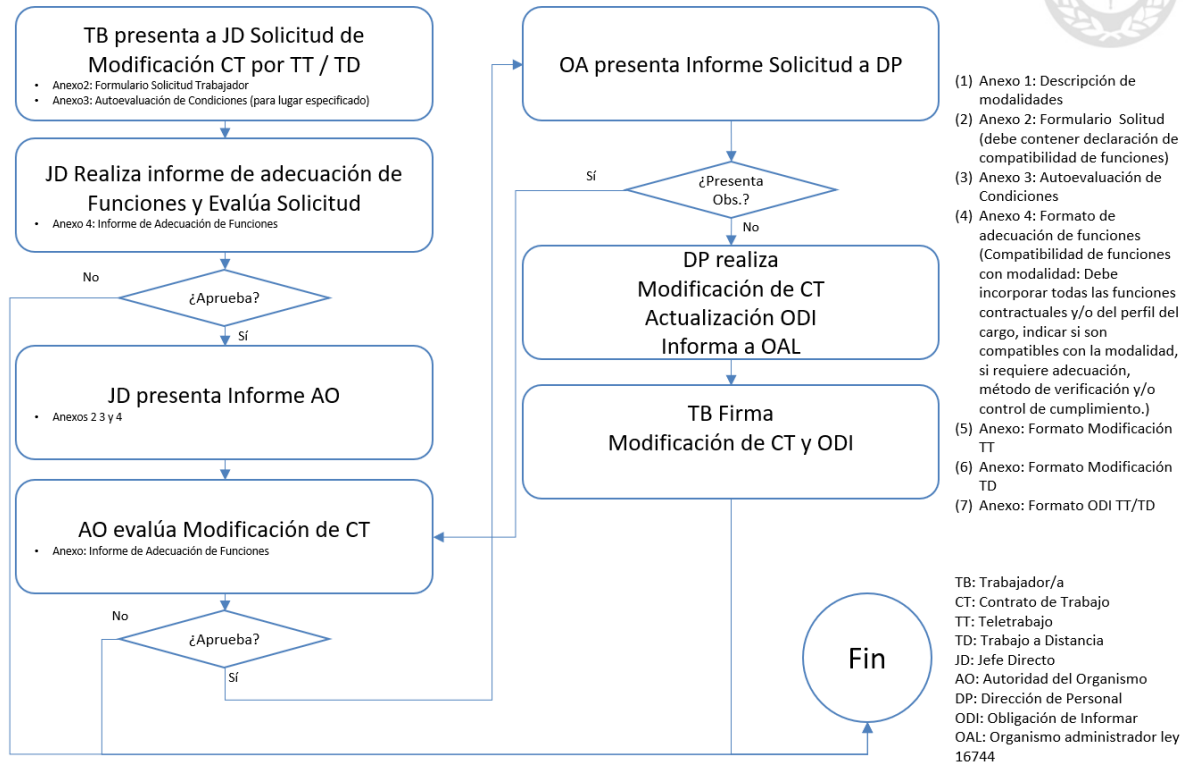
TB presenta a JD Solicitud de Modificación CT por TT / TD

- Anexo2: Formulario Solicitud Trabajador
- Anexo3: Autoevaluación de Condiciones (para lugar especificado)

JD Realiza informe de adecuación de Funciones y Evalúa Solicitud

- Anexo 4: Informe de Adecuación de Funciones

No

¿Aprueba?

Sí

JD presenta Informe AO

- Anexos 2 3 y 4

AO evalúa Modificación de CT

- Anexo: Informe de Adecuación de Funciones

No

¿Aprueba?

Sí

OA presenta Informe Solicitud a DP

Sí

¿Presenta Obs.?

No

DP realiza
Modificación de CT
Actualización ODI
Informa a OAL

TB Firma
Modificación de CT y ODI

Fin

(1) Anexo 1: Descripción de modalidades
(2) Anexo 2: Formulario Solitud (debe contener declaración de compatibilidad de funciones)
(3) Anexo 3: Autoevaluación de Condiciones
(4) Anexo 4: Formato de adecuación de funciones (Compatibilidad de funciones con modalidad: Debe incorporar todas las funciones contractuales y/o del perfil del cargo, indicar si son compatibles con la modalidad, si requiere adecuación, método de verificación y/o control de cumplimiento.)
(5) Anexo: Formato Modificación TT
(6) Anexo: Formato Modificación TD
(7) Anexo: Formato ODI TT/TD

TB: Trabajador/a
CT: Contrato de Trabajo
TT: Teletrabajo
TD: Trabajo a Distancia
JD: Jefe Directo
AO: Autoridad del Organismo
DP: Dirección de Personal
ODI: Obligación de Informar
OAL: Organismo administrador ley 16744